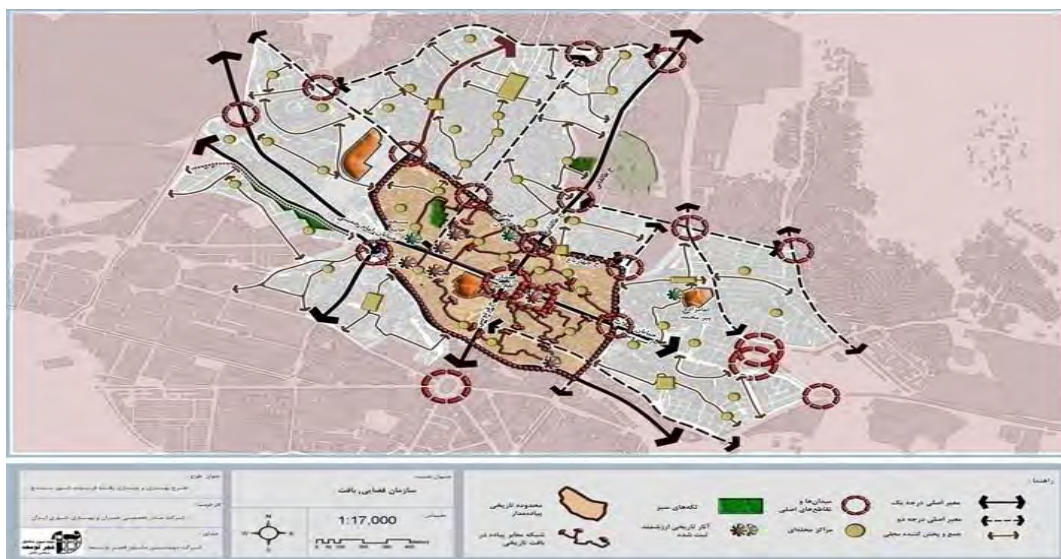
راهنما:
معبر اصلی درجه یک
معبر اصلی درجه دو
جمع و پخش کننده محلی
میدان‌ها و تقاطع‌های اصلی
مراکز محله‌ای
لکه‌های سبز
آثار تاریخی ارزشمند ثبت شده
محدوده تاریخی پیاده‌مدار
شبکه معابر پیاده در بافت تاریخی
عنوان نقشه:
سازمان فضایی بافت
مقیاس:
1:17,000
عنوان طرح:
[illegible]
کارفرما:
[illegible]
مشاور:
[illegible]